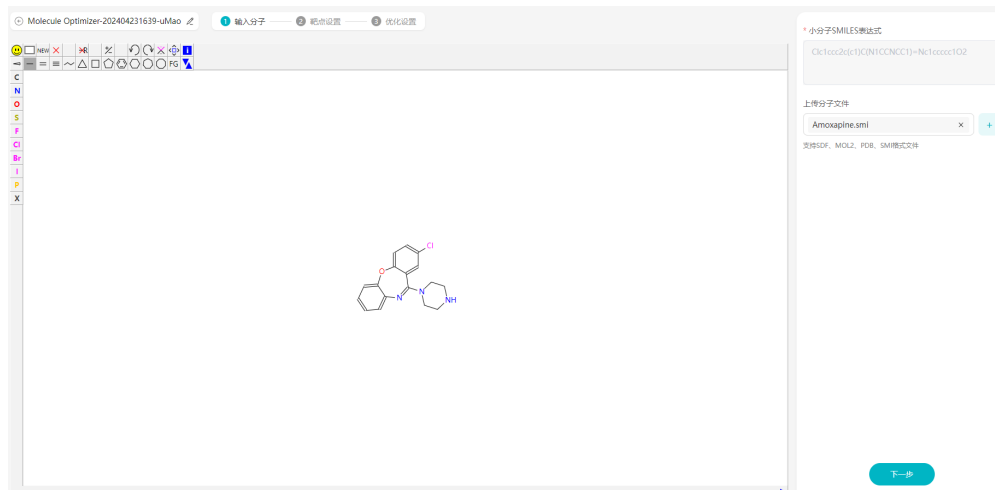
Molecule Optimizer-202404231639-uMao

1 输入分子 2 靶点设置 3 优化设置

NEW

R

i

FG

C
N
O
S
F
Cl
Br
I
P
X

Cl

O

N

N

NH

* 小分子SMILES表达式

Clc1ccc2c(c1)C(N1CCNCC1)=Nc1ccccc1O2

上传分子文件

Amoxapine.smi ×

+

支持SDF、MOL2、PDB、SMI格式文件

下一步